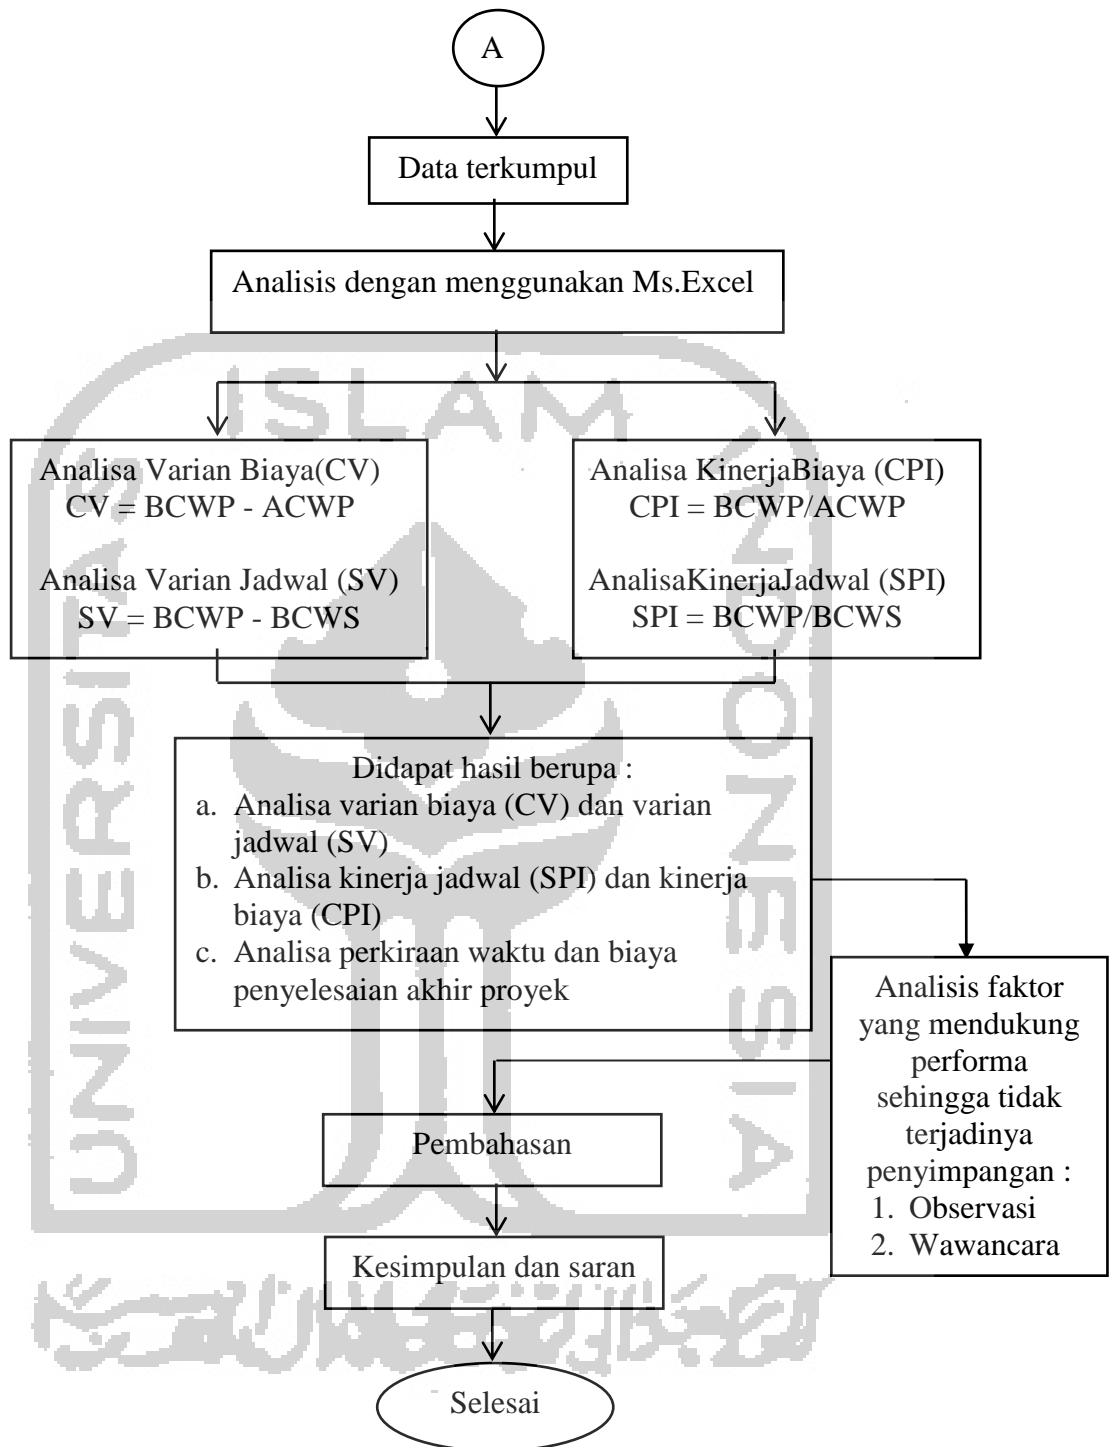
A

Data terkumpul

Analisis dengan menggunakan Ms.Excel

Analisa Varian Biaya(CV)
CV = BCWP - ACWP

Analisa Varian Jadwal (SV)
SV = BCWP - BCWS

Analisa KinerjaBiaya (CPI)
CPI = BCWP/ACWP

AnalisaKinerjaJadwal (SPI)
SPI = BCWP/BCWS

Didapat hasil berupa :
a. Analisa varian biaya (CV) dan varian jadwal (SV)
b. Analisa kinerja jadwal (SPI) dan kinerja biaya (CPI)
c. Analisa perkiraan waktu dan biaya penyelesaian akhir proyek

Analisis faktor yang mendukung performa sehingga tidak terjadinya penyimpangan :
1. Observasi
2. Wawancara

Pembahasan

Kesimpulan dan saran

Selesai

ISLAM UNIVERSITAS INDONESIA